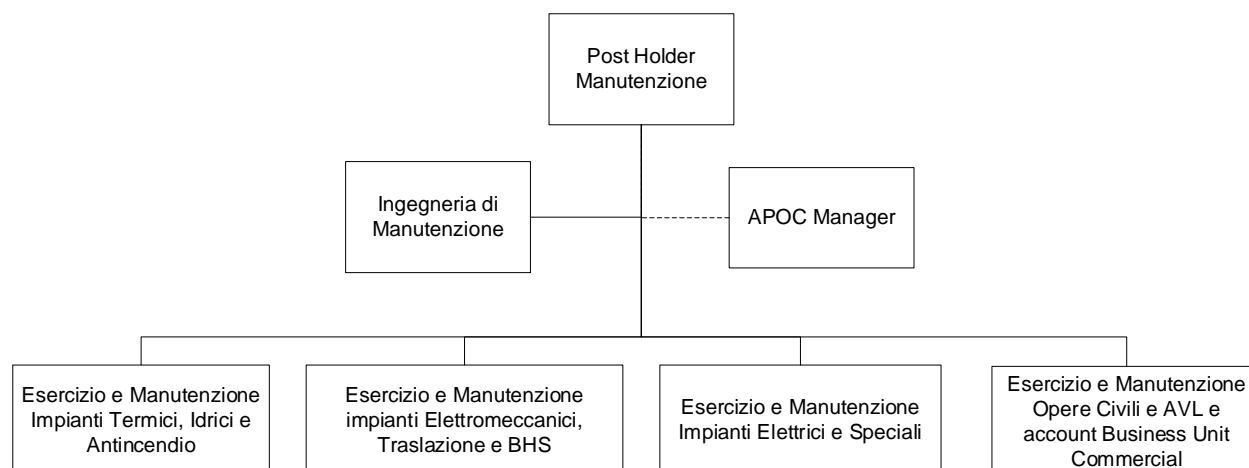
Post Holder Manutenzione

Ingegneria di Manutenzione

APOC Manager

Esercizio e Manutenzione Impianti Termici, Idrici e Antincendio

Esercizio e Manutenzione impianti Elettromeccanici, Traslazione e BHS

Esercizio e Manutenzione Impianti Elettrici e Speciali

Esercizio e Manutenzione Opere Civili e AVL e account Business Unit Commercial